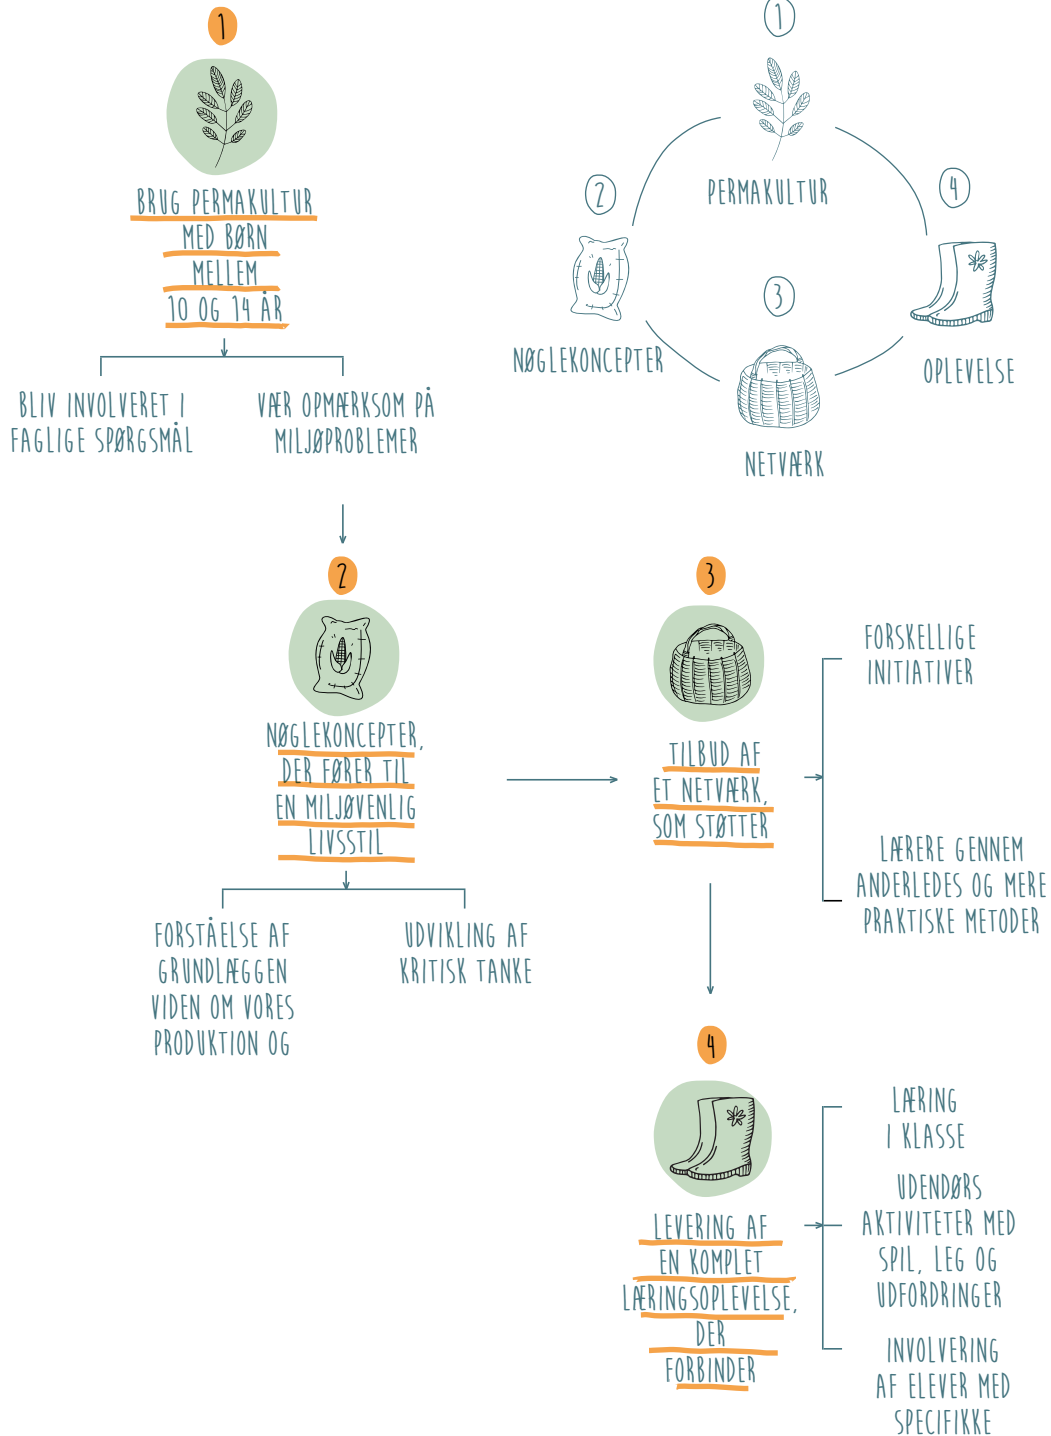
1

BRUG PERMAKULTUR MED BØRN MELLEM 10 OG 14 ÅR

BLIV INVOLVERET I FAGLIGE SPØRGSMÅL

VÆR OPMÆRKSOM PÅ MILJØPROBLEMER

1

PERMAKULTUR

2

NØGLEKONCEPTER

3

NETVÆRK

4

OPLEVELSE

2

NØGLEKONCEPTER, DER FØRER TIL EN MILJØVENLIG LIVSSTIL

FORSTÅELSE AF GRUNDLÆGGEN VIDEN OM VORES PRODUKTION OG

UDVIKLING AF KRITISK TANKE

3

TILBUD AF ET NETVÆRK, SOM STØTTER

FORSKELLIGE INITIATIVER

LÆRERE GENNEM ANDERLEDES OG MERE PRAKTISKE METODER

4

LEVERING AF EN KOMPLET LÆRINGSOPLEVELSE, DER FORBINDER

LÆRING I KLASSE

UDENDØRS AKTIVITETER MED SPIL, LEG OG UDFORDRINGER

INVOLVERING AF ELEVER MED SPECIFIKKE